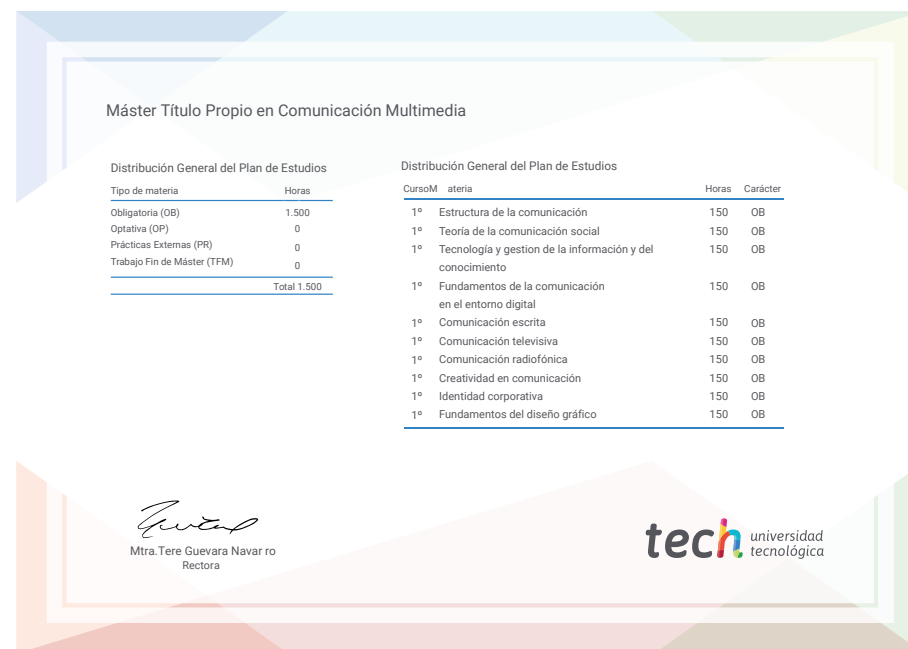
Máster Título Propio en Comunicación Multimedia

Distribución General del Plan de Estudios

| Tipo de materia | Horas |
|---|---|
| Obligatoria (OB) | 1.500 |
| Optativa (OP) | 0 |
| Prácticas Externas (PR) | 0 |
| Trabajo Fin de Máster (TFM) | 0 |
| | Total 1.500 |

Distribución General del Plan de Estudios

| CursoM | ateria | Horas | Carácter |
|---|---|---|---|
| 1º | Estructura de la comunicación | 150 | OB |
| 1º | Teoría de la comunicación social | 150 | OB |
| 1º | Tecnología y gestion de la información y del conocimiento | 150 | OB |
| 1º | Fundamentos de la comunicación en el entorno digital | 150 | OB |
| 1º | Comunicación escrita | 150 | OB |
| 1º | Comunicación televisiva | 150 | OB |
| 1º | Comunicación radiofónica | 150 | OB |
| 1º | Creatividad en comunicación | 150 | OB |
| 1º | Identidad corporativa | 150 | OB |
| 1º | Fundamentos del diseño gráfico | 150 | OB |

Mtra.Tere Guevara Navar ro
Rectora

tech universidad tecnológica